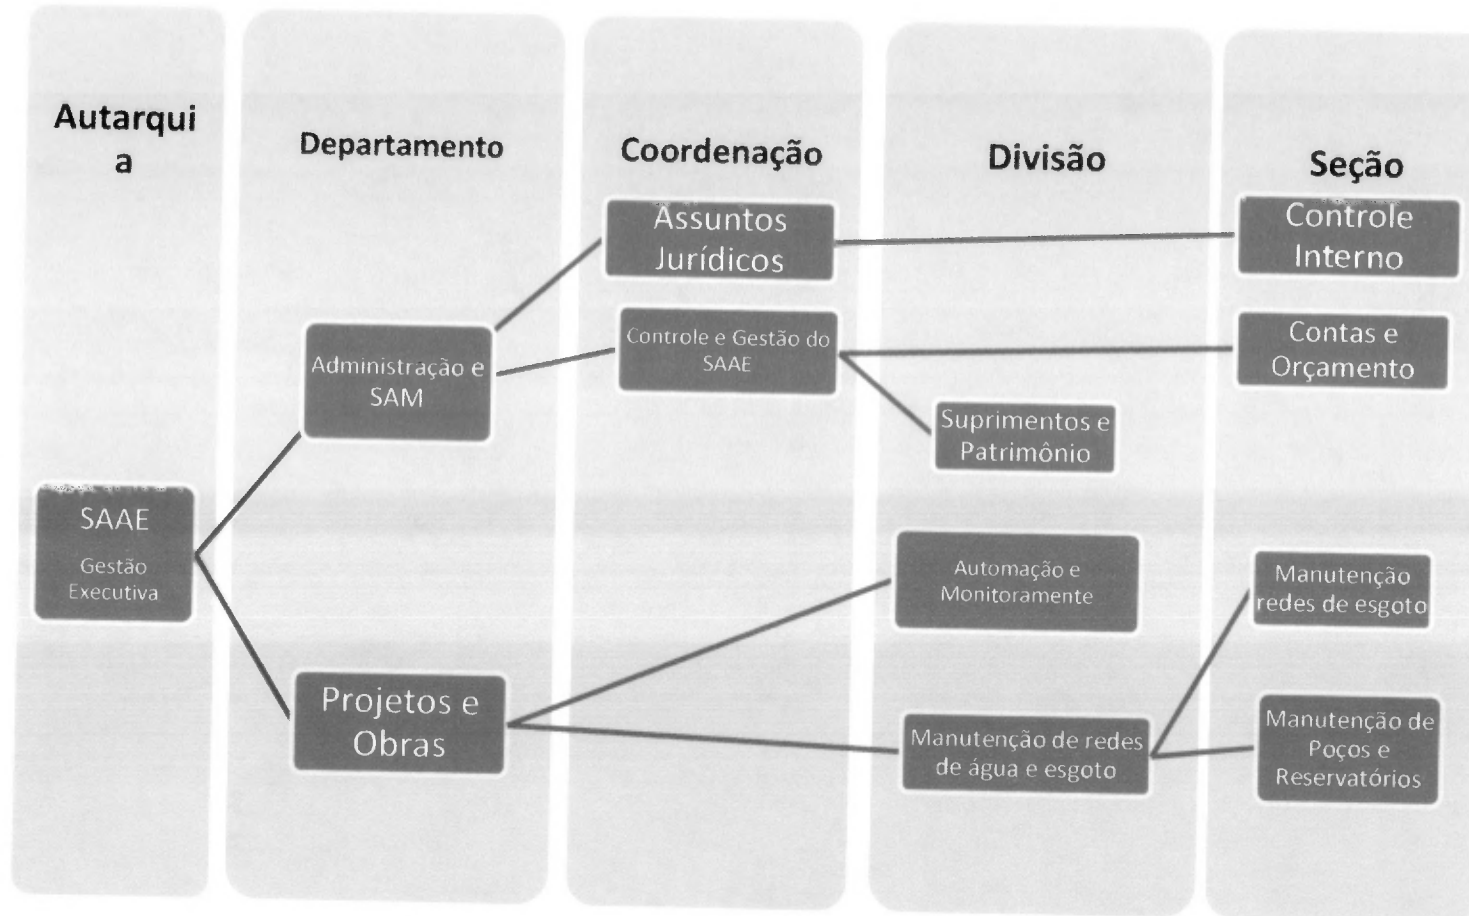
Autarquia

Departamento

Coordenação

Divisão

Seção

Assuntos Jurídicos

Controle Interno

Administração e SAM

Controle e Gestão do SAAE

Contas e Orçamento

Suprimentos e Patrimônio

SAAE
Gestão Executiva

Automação e Monitoramente

Manutenção redes de esgoto

Projetos e Obras

Manutenção de redes de água e esgoto

Manutenção de Poços e Reservatórios